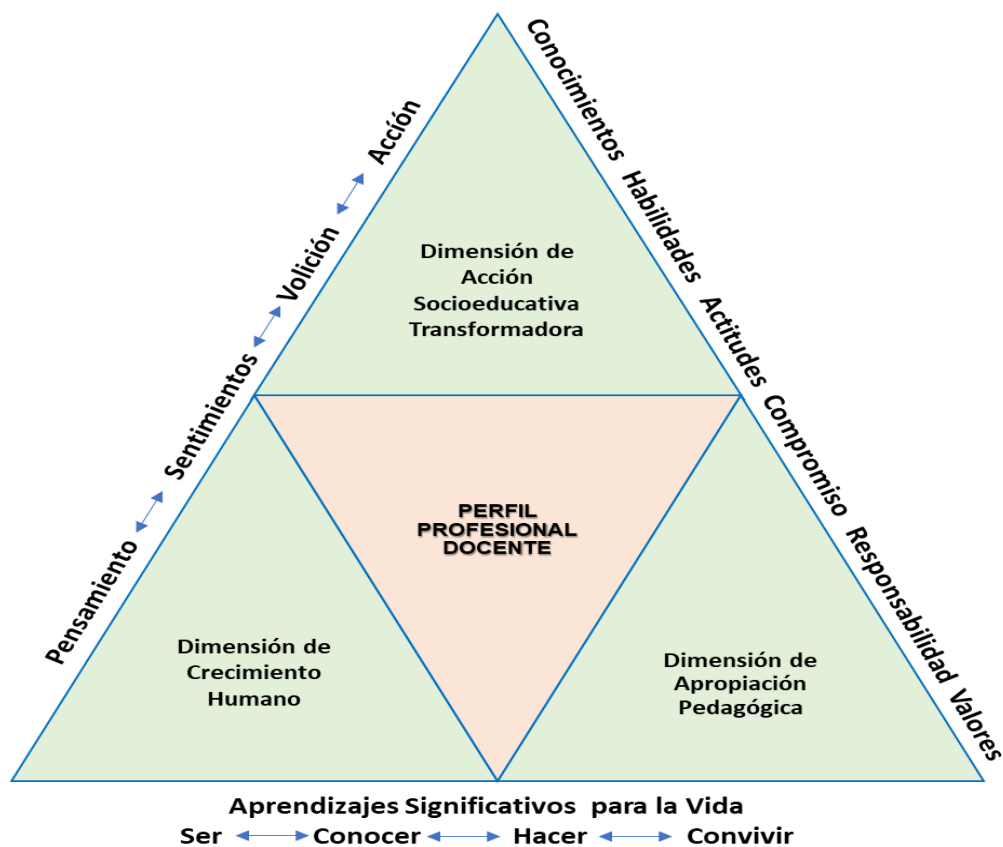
Pensamiento Sentimientos Volición Acción

Conocimientos Habilidades Actitudes Compromiso Responsabilidad Valores

Dimensión de Acción Socioeducativa Transformadora

PERFIL PROFESIONAL DOCENTE

Dimensión de Crecimiento Humano

Dimensión de Apropiación Pedagógica

Aprendizajes Significativos para la Vida

Ser Conocer Hacer Convivir